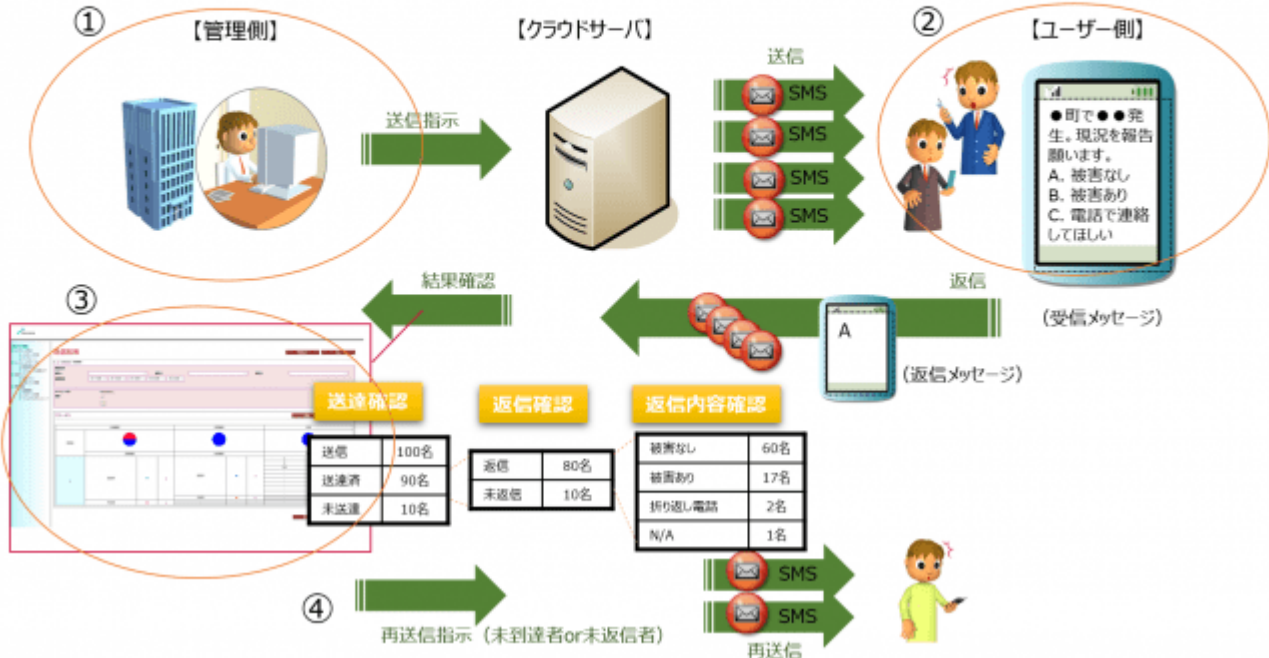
①

【管理側】

送信指示

【クラウドサーバ】

送信

SMS

SMS

SMS

SMS

②

【ユーザー側】

●町で●●発生。現況を報告願います。
A. 被害なし
B. 被害あり
C. 電話で連絡してほしい

(受信メッセージ)

結果確認

返信

③

A

(返信メッセージ)

送達確認

| 送信 | 100名 |
|---|---|
| 送達済 | 90名 |
| 未送達 | 10名 |

返信確認

| 返信 | 80名 |
|---|---|
| 未返信 | 10名 |

返信内容確認

| 被害なし | 60名 |
|---|---|
| 被害あり | 17名 |
| 折り返し電話 | 2名 |
| N/A | 1名 |

④

再送信指示（未到達者or未返信者）

SMS

SMS

再送信